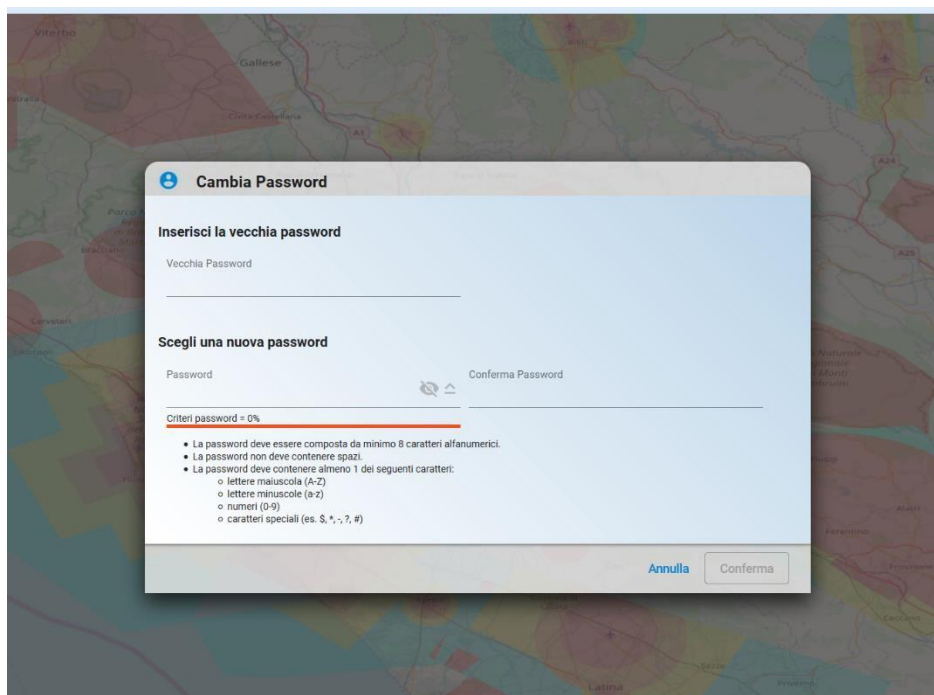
Viterbo
Gallese
Civita Castellana
A1
A24
A25
Cerveteri
Latina

Cambia Password

Inserisci la vecchia password

Vecchia Password

Scegli una nuova password

Password

Conferma Password

Criteri password = 0%

- La password deve essere composta da minimo 8 caratteri alfanumerici.
- La password non deve contenere spazi.
- La password deve contenere almeno 1 dei seguenti caratteri:
  - lettere maiuscola (A-Z)
  - lettere minuscole (a-z)
  - numeri (0-9)
  - caratteri speciali (es. $, *, -, ?, #)

Annulla Conferma